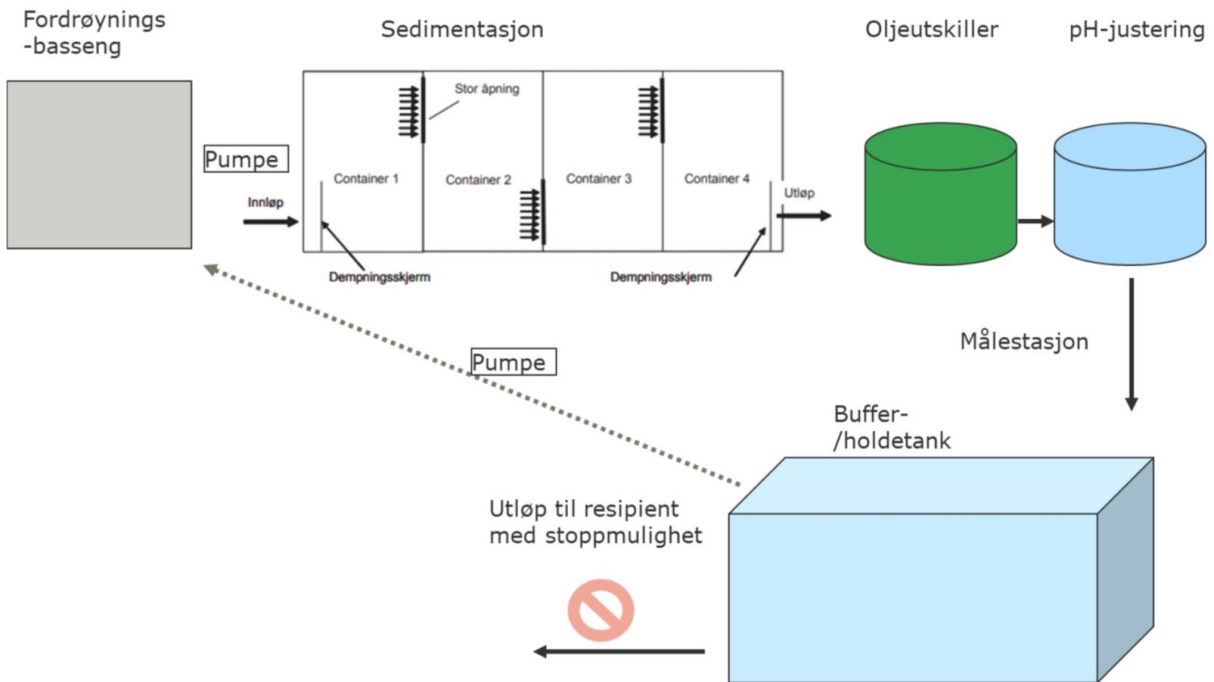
Fordrøynings
-basseng

Sedimentasjon

Oljeutskiller

pH-justering

Stor åpning

Pumpe

Container 1

Container 2

Container 3

Container 4

Innløp

Utløp

Dempningsskjerm

Dempningsskjerm

Målestasjon

Pumpe

Buffer-
/holdetank

Utløp til resipient
med stoppmulighet